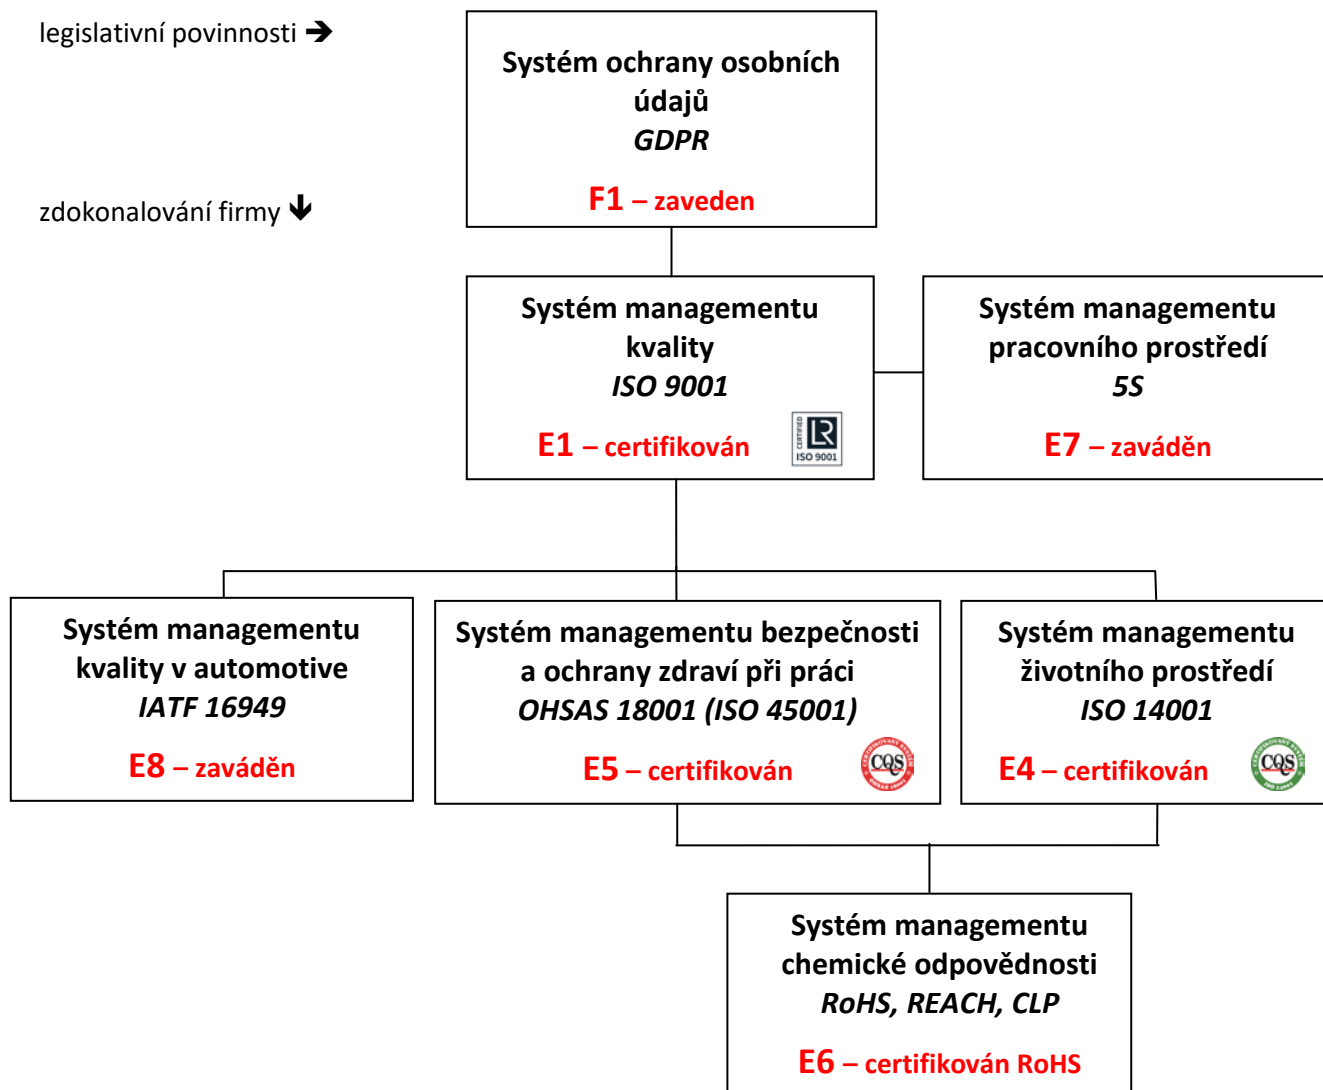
legislativní povinnosti ➔

zdokonalování firmy ↓

Systém ochrany osobních údajů
GDPR

F1 – zaveden

Systém managementu kvality
ISO 9001

E1 – certifikován

CERTIFIED LR ISO 9001

Systém managementu pracovního prostředí
5S

E7 – zaváděn

Systém managementu kvality v automotive
IATF 16949

E8 – zaváděn

Systém managementu bezpečnosti a ochrany zdraví při práci
OHSAS 18001 (ISO 45001)

E5 – certifikován

CQS

Systém managementu životního prostředí
ISO 14001

E4 – certifikován

CQS

Systém managementu chemické odpovědnosti
RoHS, REACH, CLP

E6 – certifikován RoHS